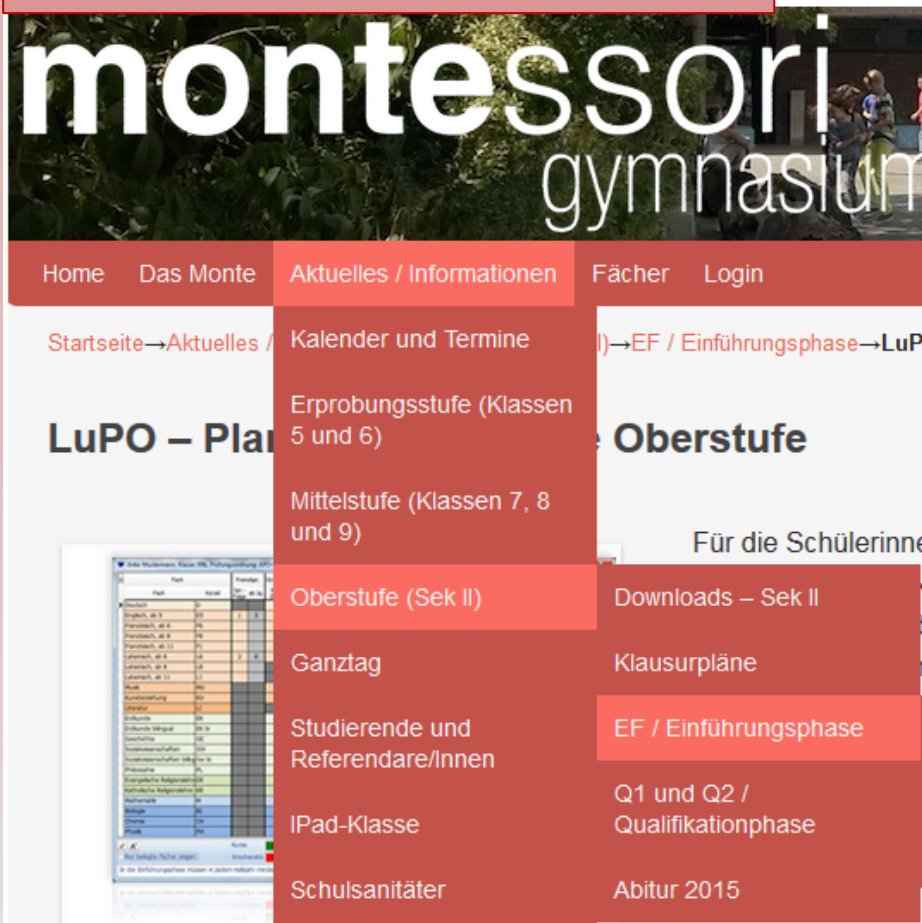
montessori
gymnasium

Home Das Monte Aktuelles / Informationen Fächer Login

Startseite→Aktuelles / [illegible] l)→EF / Einführungsphase→LuP

LuPO – Plan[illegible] Oberstufe

Kalender und Termine
Erprobungsstufe (Klassen 5 und 6)
Mittelstufe (Klassen 7, 8 und 9)
Oberstufe (Sek II)
Ganztag
Studierende und Referendare/Innen
IPad-Klasse
Schulsanitäter

Downloads – Sek II
Klausurpläne
EF / Einführungsphase
Q1 und Q2 / Qualifikationphase
Abitur 2015

Für die Schülerinne